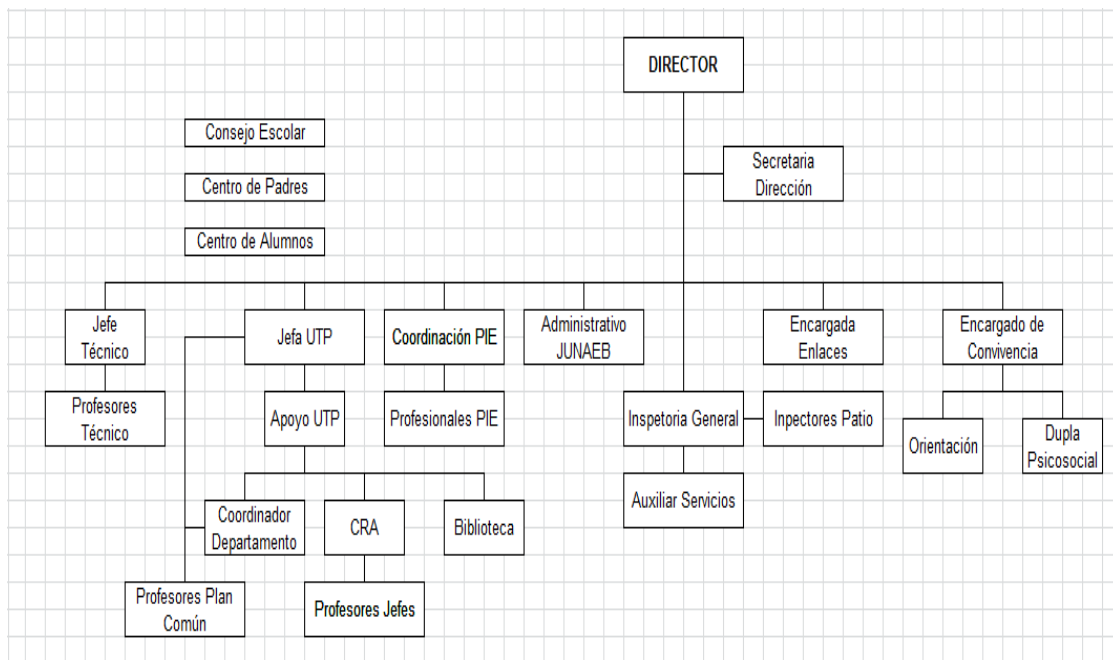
DIRECTOR

Consejo Escolar

Centro de Padres

Centro de Alumnos

Secretaria Dirección

Jefe Técnico

Jefa UTP

Coordinación PIE

Administrativo JUNAEB

Encargada Enlaces

Encargado de Convivencia

Profesores Técnico

Apoyo UTP

Profesionales PIE

Inspetoria General

Inpectores Patio

Orientación

Dupla Psicosocial

Auxiliar Servicios

Coordinador Departamento

CRA

Biblioteca

Profesores Plan Común

Profesores Jefes